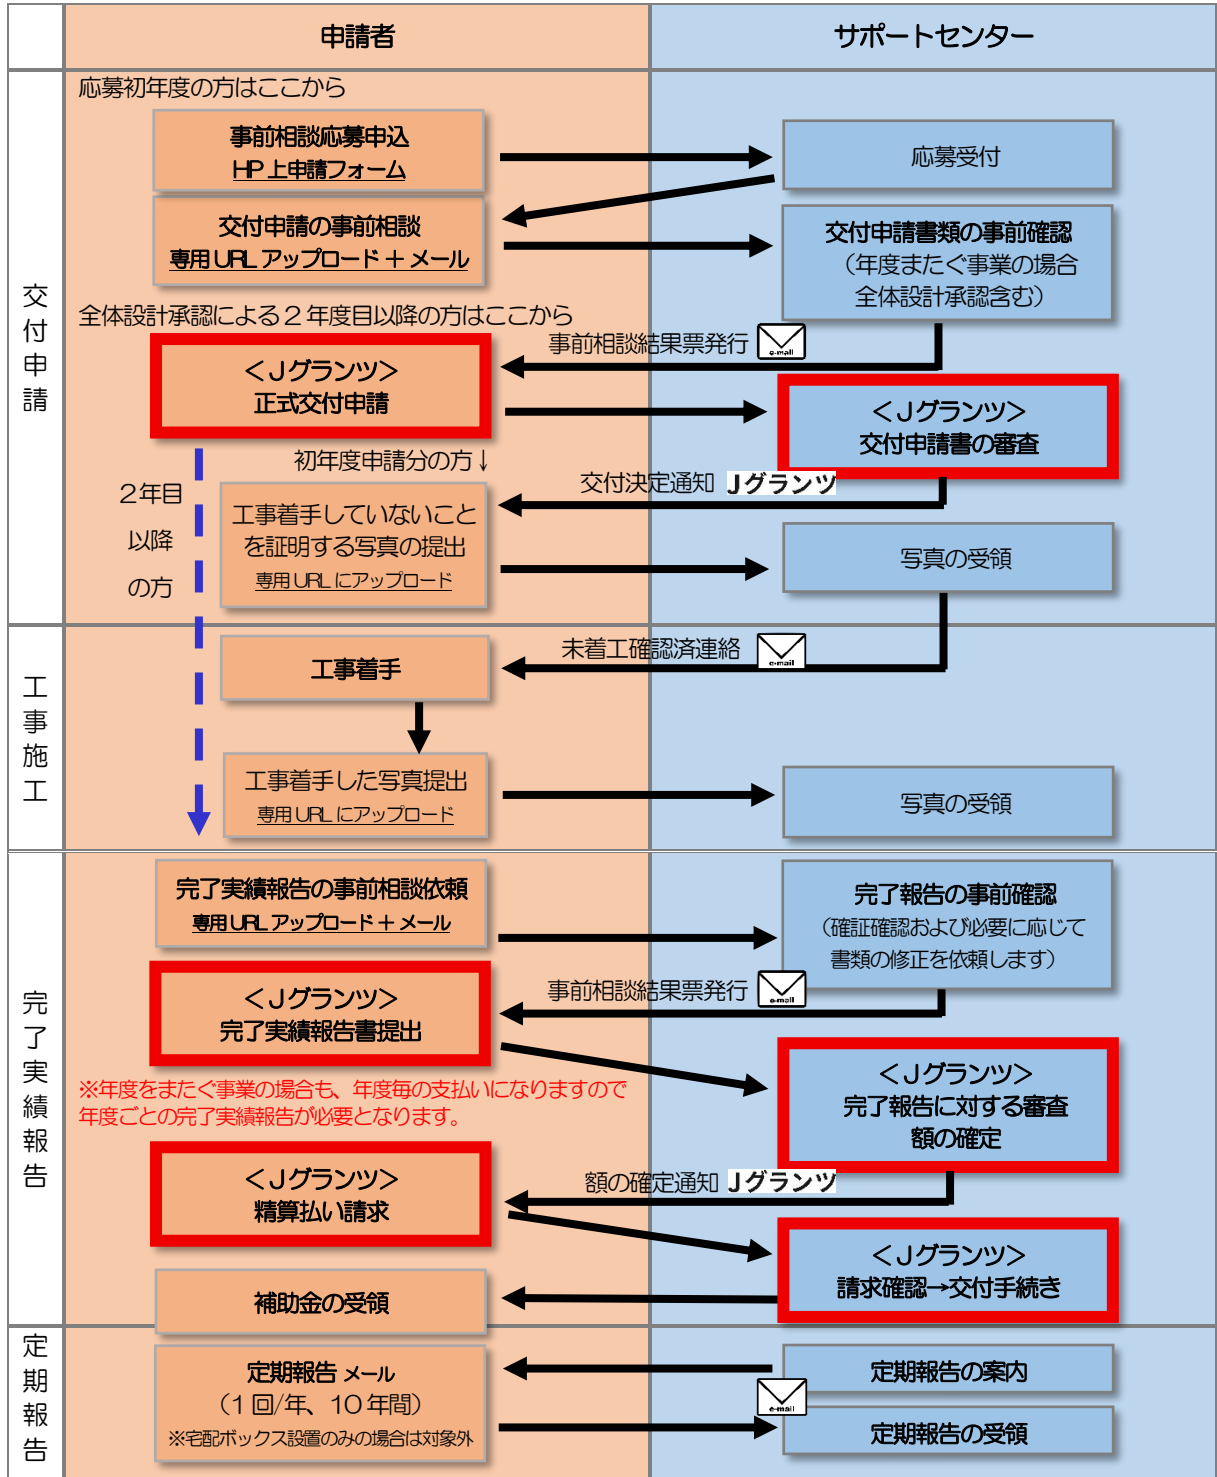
申請者

サポートセンター

交付申請

応募初年度の方はここから

事前相談応募申込
HP上申請フォーム

応募受付

交付申請の事前相談
専用URLアップロード＋メール

交付申請書類の事前確認
（年度またぐ事業の場合
全体設計承認含む）

全体設計承認による２年度目以降の方はここから

事前相談結果票発行 e-mail

＜Jグランツ＞
正式交付申請

＜Jグランツ＞
交付申請書の審査

初年度申請分の方↓

交付決定通知 Jグランツ

２年目
以降
の方

工事着手していないこと
を証明する写真の提出
専用URLにアップロード

写真の受領

工事施工

未着工確認済連絡 e-mail

工事着手

工事着手した写真提出
専用URLにアップロード

写真の受領

完了実績報告

完了実績報告の事前相談依頼
専用URLアップロード＋メール

完了報告の事前確認
（確証確認および必要に応じて
書類の修正を依頼します）

事前相談結果票発行 e-mail

＜Jグランツ＞
完了実績報告書提出

＜Jグランツ＞
完了報告に対する審査
額の確定

※年度をまたぐ事業の場合も、年度毎の支払いになりますので
年度ごとの完了実績報告が必要となります。

額の確定通知 Jグランツ

＜Jグランツ＞
精算払い請求

＜Jグランツ＞
請求確認→交付手続き

補助金の受領

定期報告

定期報告 メール
（１回/年、10年間）
※宅配ボックス設置のみの場合は対象外

定期報告の案内

e-mail

定期報告の受領